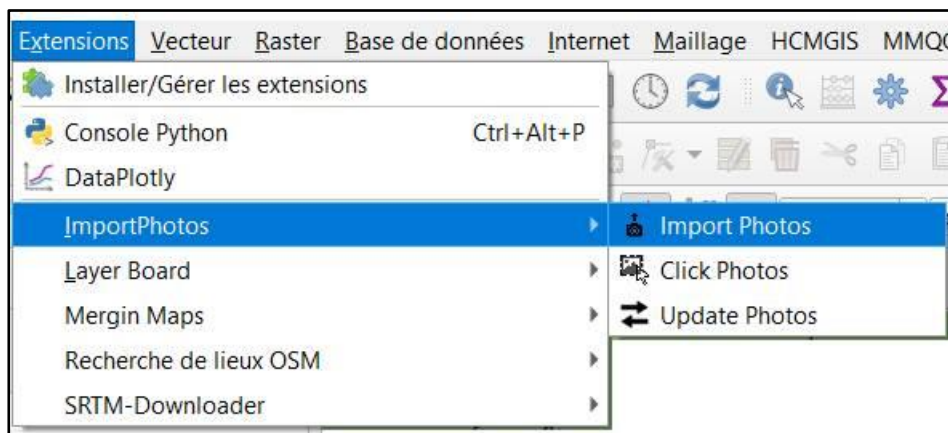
Extensions Vecteur Raster Base de données Internet Maillage HCMGIS MMQ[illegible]

Installer/Gérer les extensions

Console Python Ctrl+Alt+P

DataPlotly

ImportPhotos

Layer Board

Mergin Maps

Recherche de lieux OSM

SRTM-Downloader

Import Photos

Click Photos

Update Photos